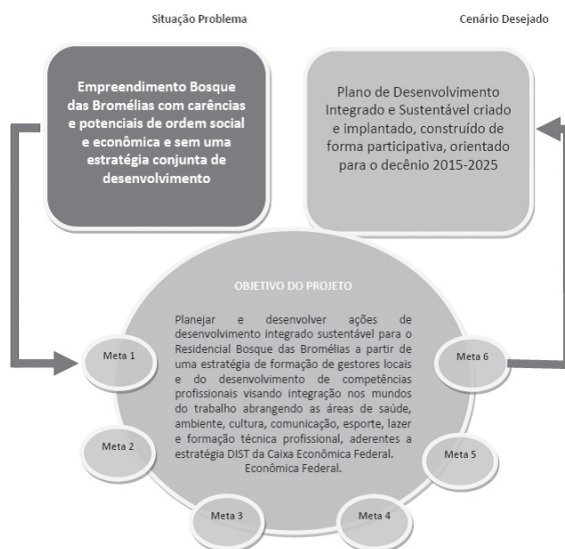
Situação Problema

Cenário Desejado

Empreendimento Bosque das Bromélias com carências e potenciais de ordem social e econômica e sem uma estratégia conjunta de desenvolvimento

Plano de Desenvolvimento Integrado e Sustentável criado e implantado, construído de forma participativa, orientado para o decênio 2015-2025

OBJETIVO DO PROJETO

Planejar e desenvolver ações de desenvolvimento integrado sustentável para o Residencial Bosque das Bromélias a partir de uma estratégia de formação de gestores locais e do desenvolvimento de competências profissionais visando integração nos mundos do trabalho abrangendo as áreas de saúde, ambiente, cultura, comunicação, esporte, lazer e formação técnica profissional, aderentes a estratégia DIST da Caixa Econômica Federal. Econômica Federal.

Meta 1

Meta 2

Meta 3

Meta 4

Meta 5

Meta 6